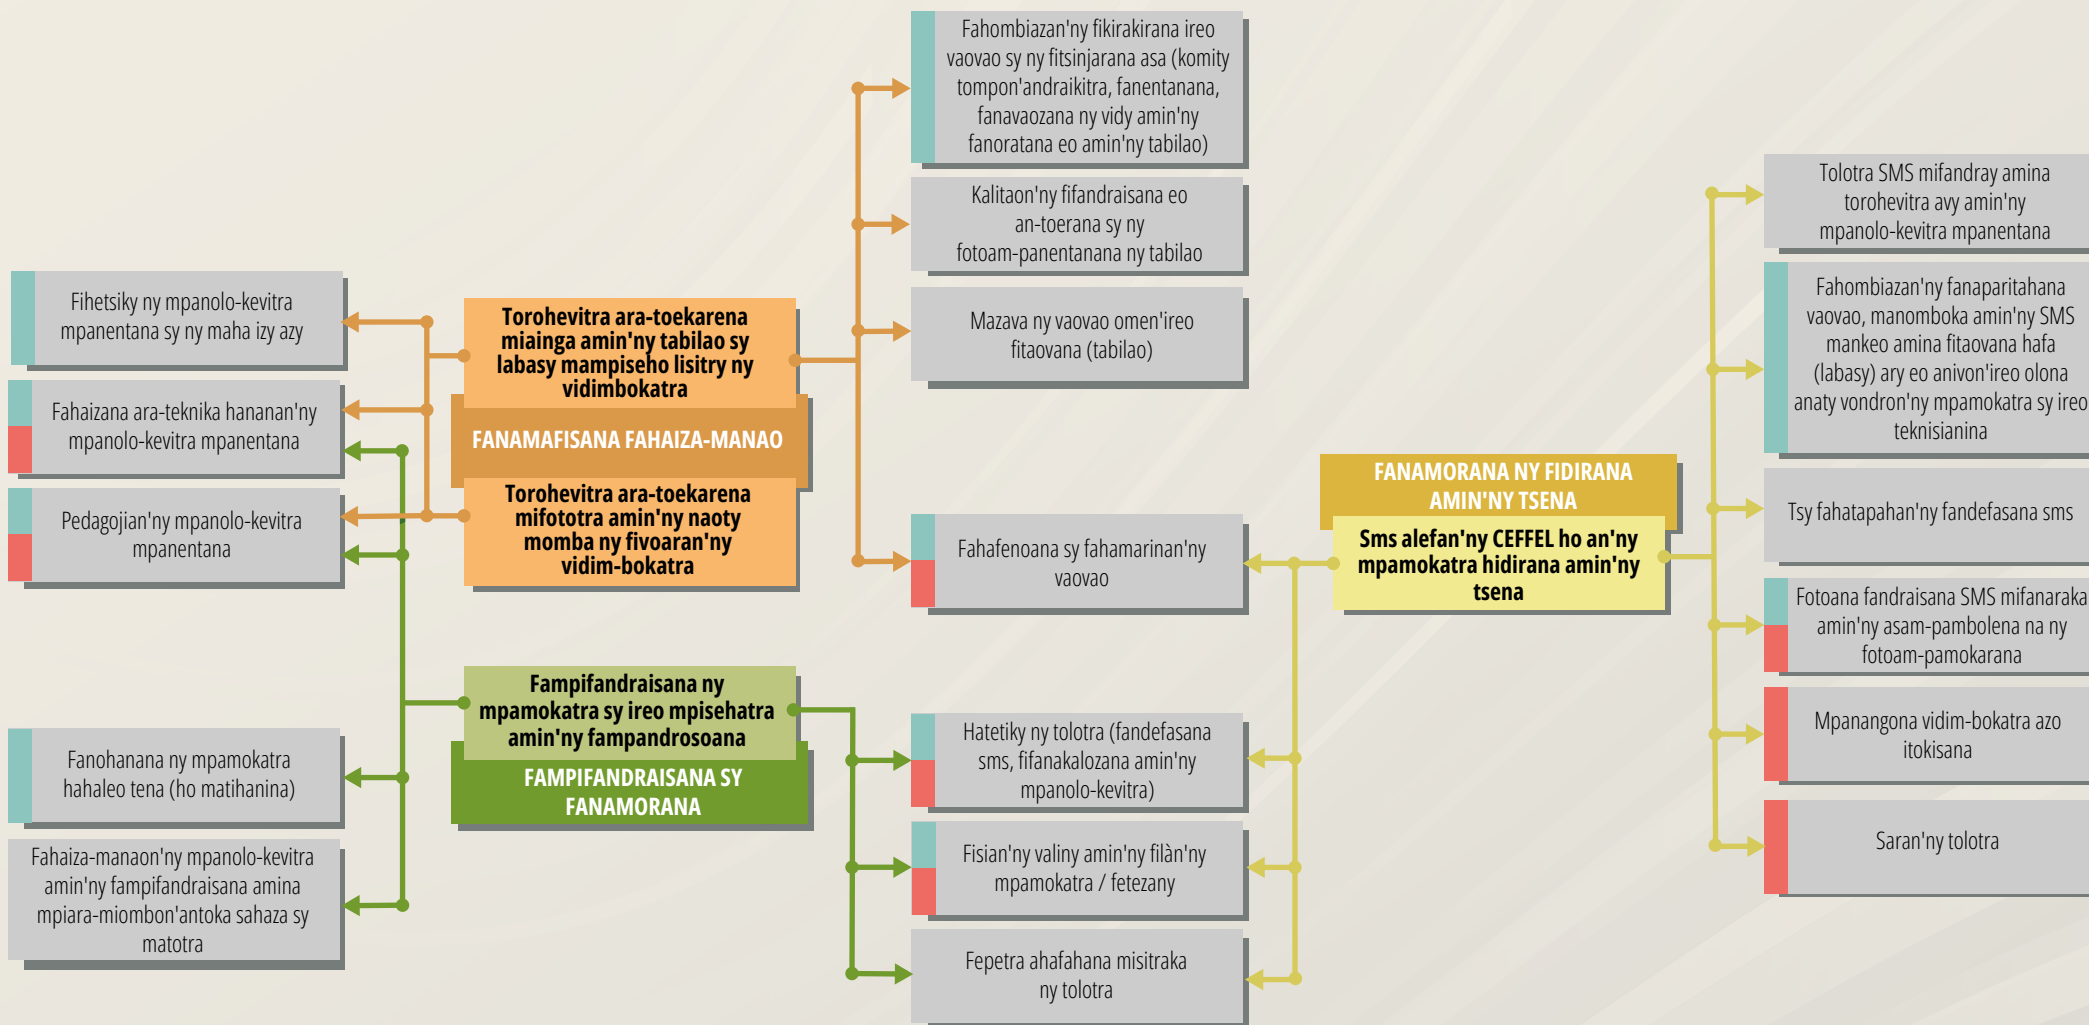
Fahombiazan'ny fikirakirana ireo vaovao sy ny fitsinjarana asa (komity tompon'andraikitra, fanentanana, fanavaozana ny vidy amin'ny fanoratana eo amin'ny tabilao)

Kalitaon'ny fifandraisana eo an-toerana sy ny fotoam-panentanana ny tabilao

Mazava ny vaovao omen'ireo fitaovana (tabilao)

Fahafenoana sy fahamarinan'ny vaovao

Tolotra SMS mifandray amina torohevitra avy amin'ny mpanolo-kevitra mpanentana

Fahombiazan'ny fanaparitahana vaovao, manomboka amin'ny SMS mankeo amina fitaovana hafa (labasy) ary eo anivon'ireo olona anaty vondron'ny mpamokatra sy ireo teknisianina

Tsy fahatapahan'ny fandefasana sms

Fotoana fandraisana SMS mifanaraka amin'ny asam-pambolena na ny fotoam-pamokarana

Mpanangona vidim-bokatra azo itokisana

Saran'ny tolotra

Fihetsiky ny mpanolo-kevitra mpanentana sy ny maha izy azy

Fahaizana ara-teknika hananan'ny mpanolo-kevitra mpanentana

Pedagojian'ny mpanolo-kevitra mpanentana

Fanohanana ny mpamokatra hahaleo tena (ho matihanina)

Fahaiza-manaon'ny mpanolo-kevitra amin'ny fampifandraisana amina mpiara-miombon'antoka sahaza sy matotra

Torohevitra ara-toekarena miainga amin'ny tabilao sy labasy mampiseho lisitry ny vidimbokatra

FANAMAFISANA FAHAIZA-MANAO

Torohevitra ara-toekarena mifototra amin'ny naoty momba ny fivoaran'ny vidim-bokatra

FANAMORANA NY FIDIRANA AMIN'NY TSENA

Sms alefan'ny CEFFEL ho an'ny mpamokatra hidirana amin'ny tsena

Fampifandraisana ny mpamokatra sy ireo mpisehatra amin'ny fampandrosoana

FAMPIFANDRAISANA SY FANAMORANA

Hatetiky ny tolotra (fandefasana sms, fifanakalozana amin'ny mpanolo-kevitra)

Fisian'ny valiny amin'ny filàn'ny mpamokatra / fetezany

Fepetra ahafahana misitraka ny tolotra